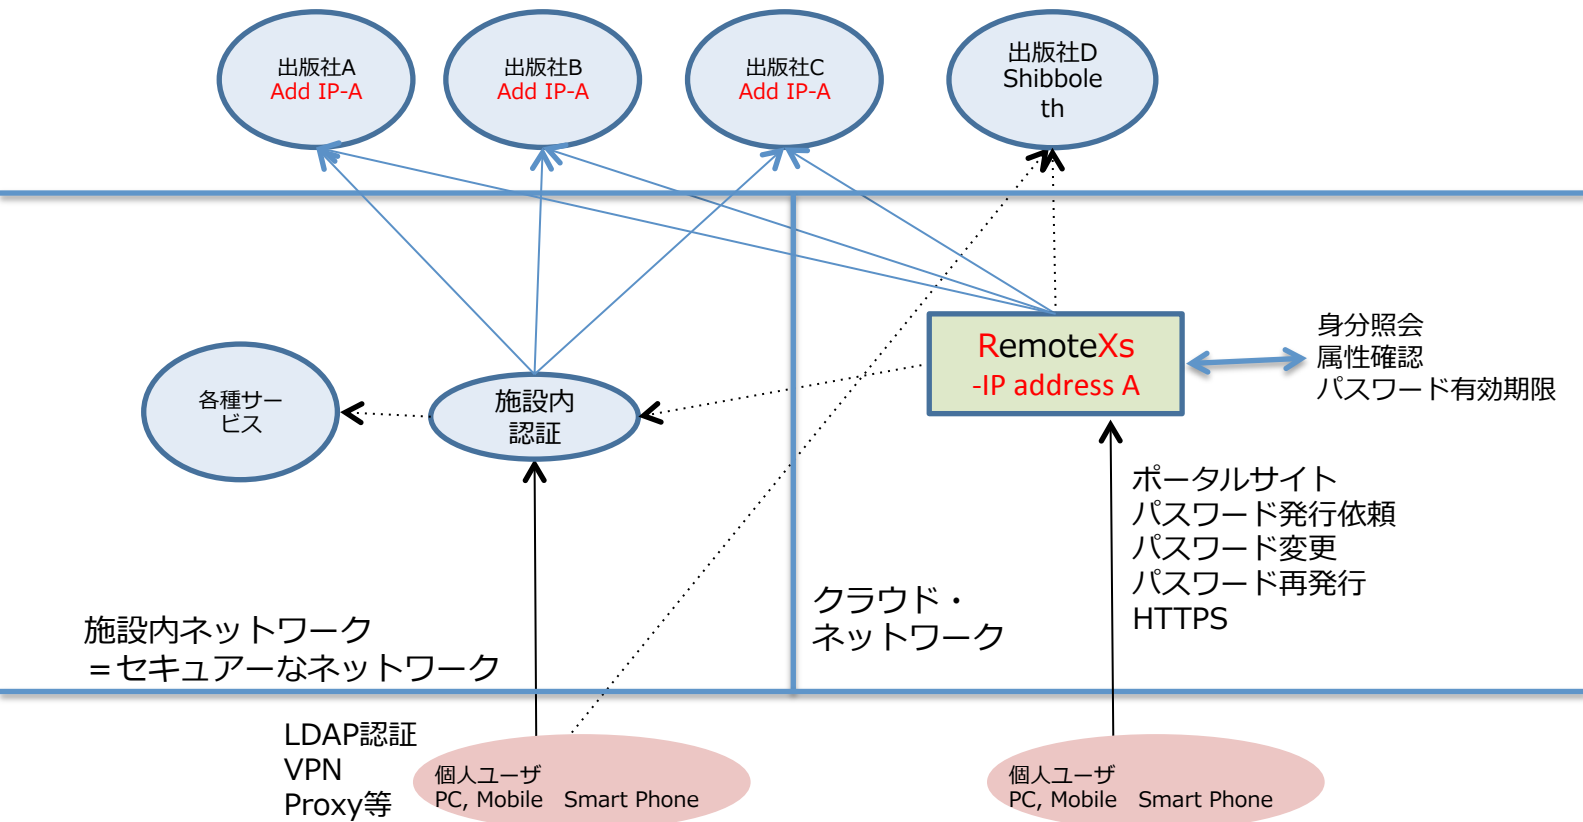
出版社A
Add IP-A

出版社B
Add IP-A

出版社C
Add IP-A

出版社D
Shibboleth

身分照会
属性確認
パスワード有効期限

RemoteXs
-IP address A

各種サービス

施設内
認証

ポータルサイト
パスワード発行依頼
パスワード変更
パスワード再発行
HTTPS

クラウド・
ネットワーク

施設内ネットワーク
＝セキュアーなネットワーク

LDAP認証
VPN
Proxy等

個人ユーザ
PC, Mobile Smart Phone

個人ユーザ
PC, Mobile Smart Phone